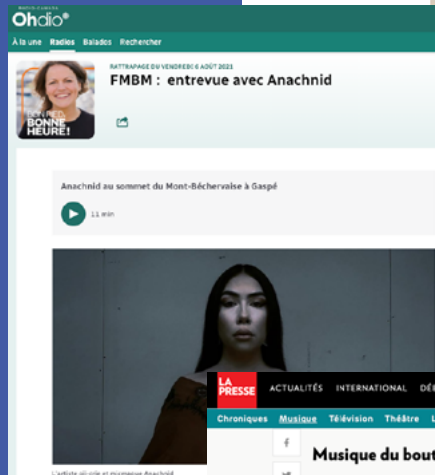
Ohdio®

À la une Radios Balados Rechercher

BONNE HEURE!

RATTRAPAGE DU VENDREDI 6 AOÛT 2021

FMBM : entrevue avec Anachnid

Anachnid au sommet du Mont-Béchervaise à Gaspé

11 min

L'artiste oji-cri et micmaque Anachnid

LA PRESSE ACTUALITÉS INTERNATIONAL DÉ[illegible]

Chroniques Musique Télévision Théâtre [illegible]

Musique du bout